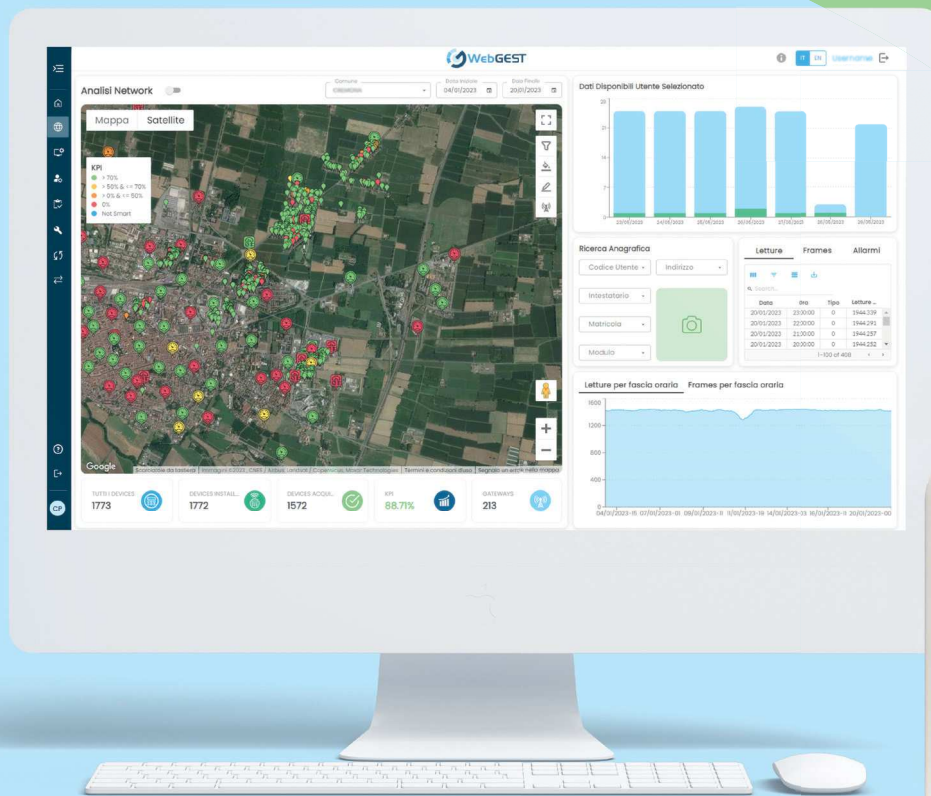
WebGEST

IT EN Username

Analisi Network

Comune
CREMONA

Data Iniziale
04/01/2023

Data Finale
20/01/2023

Mappa Satellite

KPI
> 70%
> 50% & <= 70%
> 0% & <= 50%
0%
Not Smart

Google
Scorciatoie da tastiera | Immagini ©2023 , CNES / Airbus, Landsat / Copernicus, Maxar Technologies | Termini e condizioni d'uso | Segnala un errore nella mappa

TUTTI I DEVICES
1773

DEVICES INSTALL...
1772

DEVICES ACQUI...
1572

KPI
88.71%

GATEWAYS
213

Dati Disponibili Utente Selezionato

20
15
10
5
0

22/01/2023 24/01/2023 25/01/2023 26/01/2023 27/01/2023 28/01/2023 29/01/2023

Ricerca Anagrafica

Codice Utente
Indirizzo
Intestatario
Matricola
Modulo

Letture Frames Allarmi

Ricerca...

| Data | Ora | Tipo | Letture ... |
|---|---|---|---|
| 20/01/2023 | 23:30:00 | 0 | 1944.339 |
| 20/01/2023 | 22:30:00 | 0 | 1944.291 |
| 20/01/2023 | 21:30:00 | 0 | 1944.257 |
| 20/01/2023 | 20:30:00 | 0 | 1944.252 |

1-100 of 468

Letture per fascia oraria Frames per fascia oraria

1600
1200
800
400
0

04/01/2023-15 07/01/2023-03 08/01/2023-11 11/01/2023-19 14/01/2023-23 16/01/2023-11 20/01/2023-00

CP